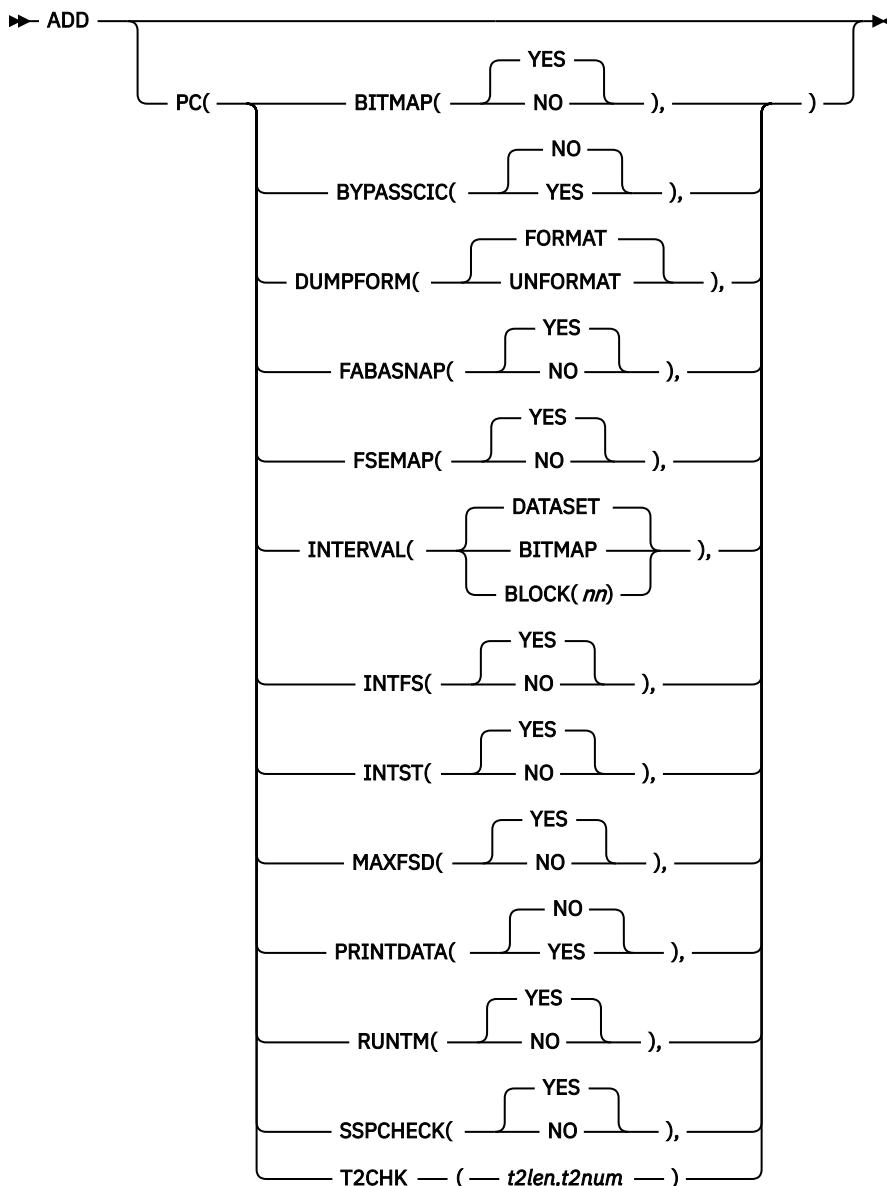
ADD

PC(

BITMAP( YES NO ),

BYPASSCIC( NO YES ),

DUMPFORM( FORMAT UNFORMAT ),

FABASNAP( YES NO ),

FSEMAP( YES NO ),

INTERVAL( DATASET BITMAP BLOCK(*nn*) ),

INTFS( YES NO ),

INTST( YES NO ),

MAXFSD( YES NO ),

PRINTDATA( NO YES ),

RUNTM( YES NO ),

SSPCHECK( YES NO ),

T2CHK ( *t2len.t2num* )

)